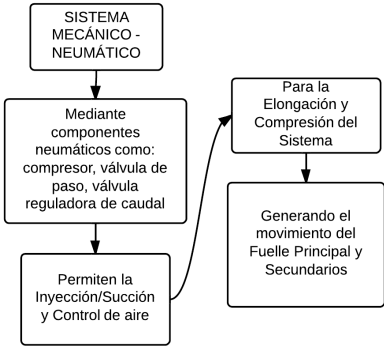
SISTEMA MECÁNICO - NEUMÁTICO

Mediante componentes neumáticos como: compresor, válvula de paso, válvula reguladora de caudal

Permiten la Inyección/Succión y Control de aire

Para la Elongación y Compresión del Sistema

Generando el movimiento del Fuelle Principal y Secundarios